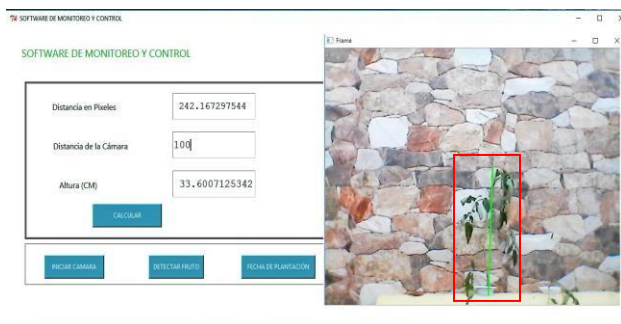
SOFTWARE DE MONITOREO Y CONTROL

SOFTWARE DE MONITOREO Y CONTROL

Distancia en Pixeles 242.167297544

Distancia de la Cámara 100

Altura (CM) 33.6007125342

CALCULAR

INICIAR CAMARA

DETECTAR FRUTO

FECHA DE PLANTACIÓN

Frame